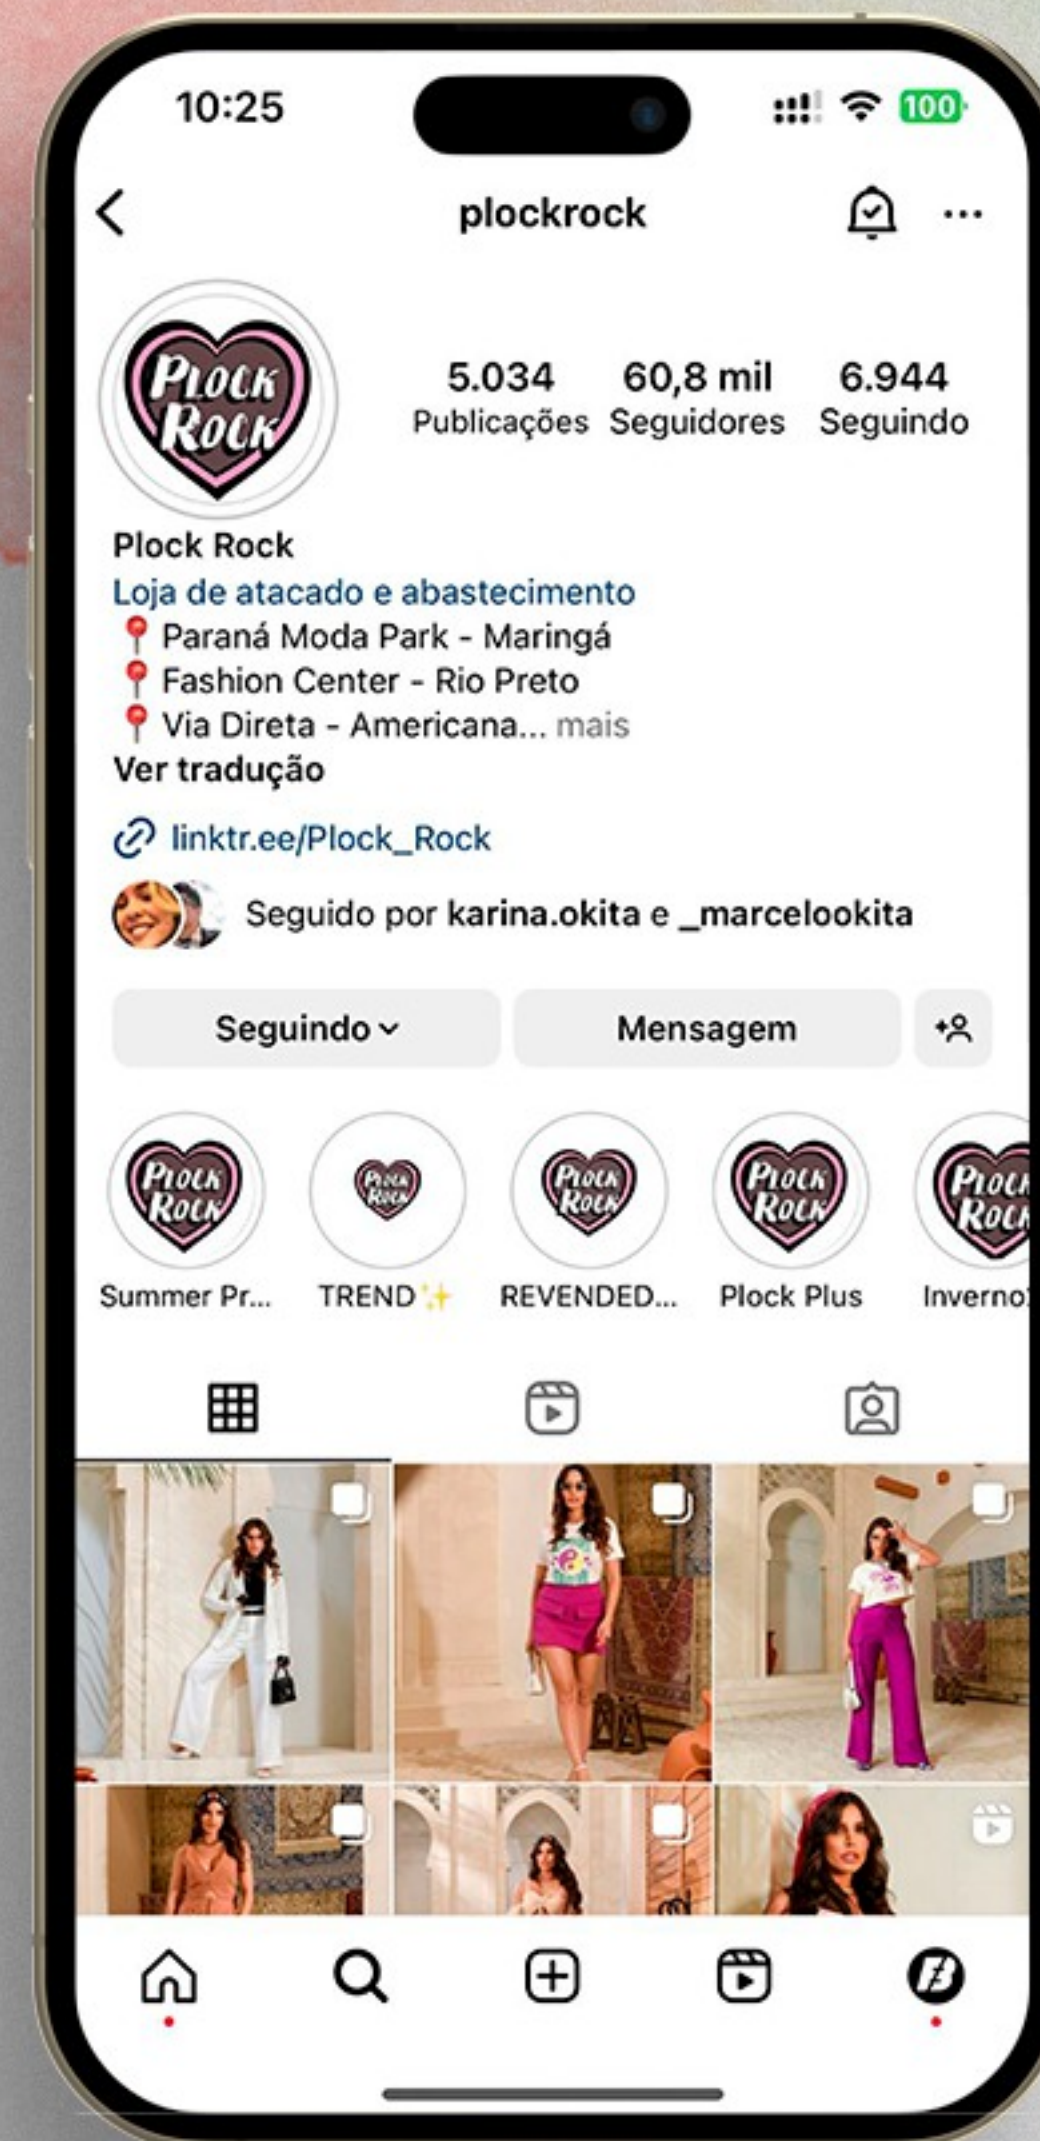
10:25

100

plockrock

PLOCK ROCK

5.034 Publicações

60,8 mil Seguidores

6.944 Seguindo

Plock Rock
Loja de atacado e abastecimento
📍 Paraná Moda Park - Maringá
📍 Fashion Center - Rio Preto
📍 Via Direta - Americana... mais
Ver tradução

linktr.ee/Plock_Rock

Seguido por karina.okita e _marcelookita

Seguindo

Mensagem

PLOCK ROCK
Summer Pr...

PLOCK ROCK
TREND ✨

PLOCK ROCK
REVENDED...

PLOCK ROCK
Plock Plus

PLOCK ROCK
Inverno